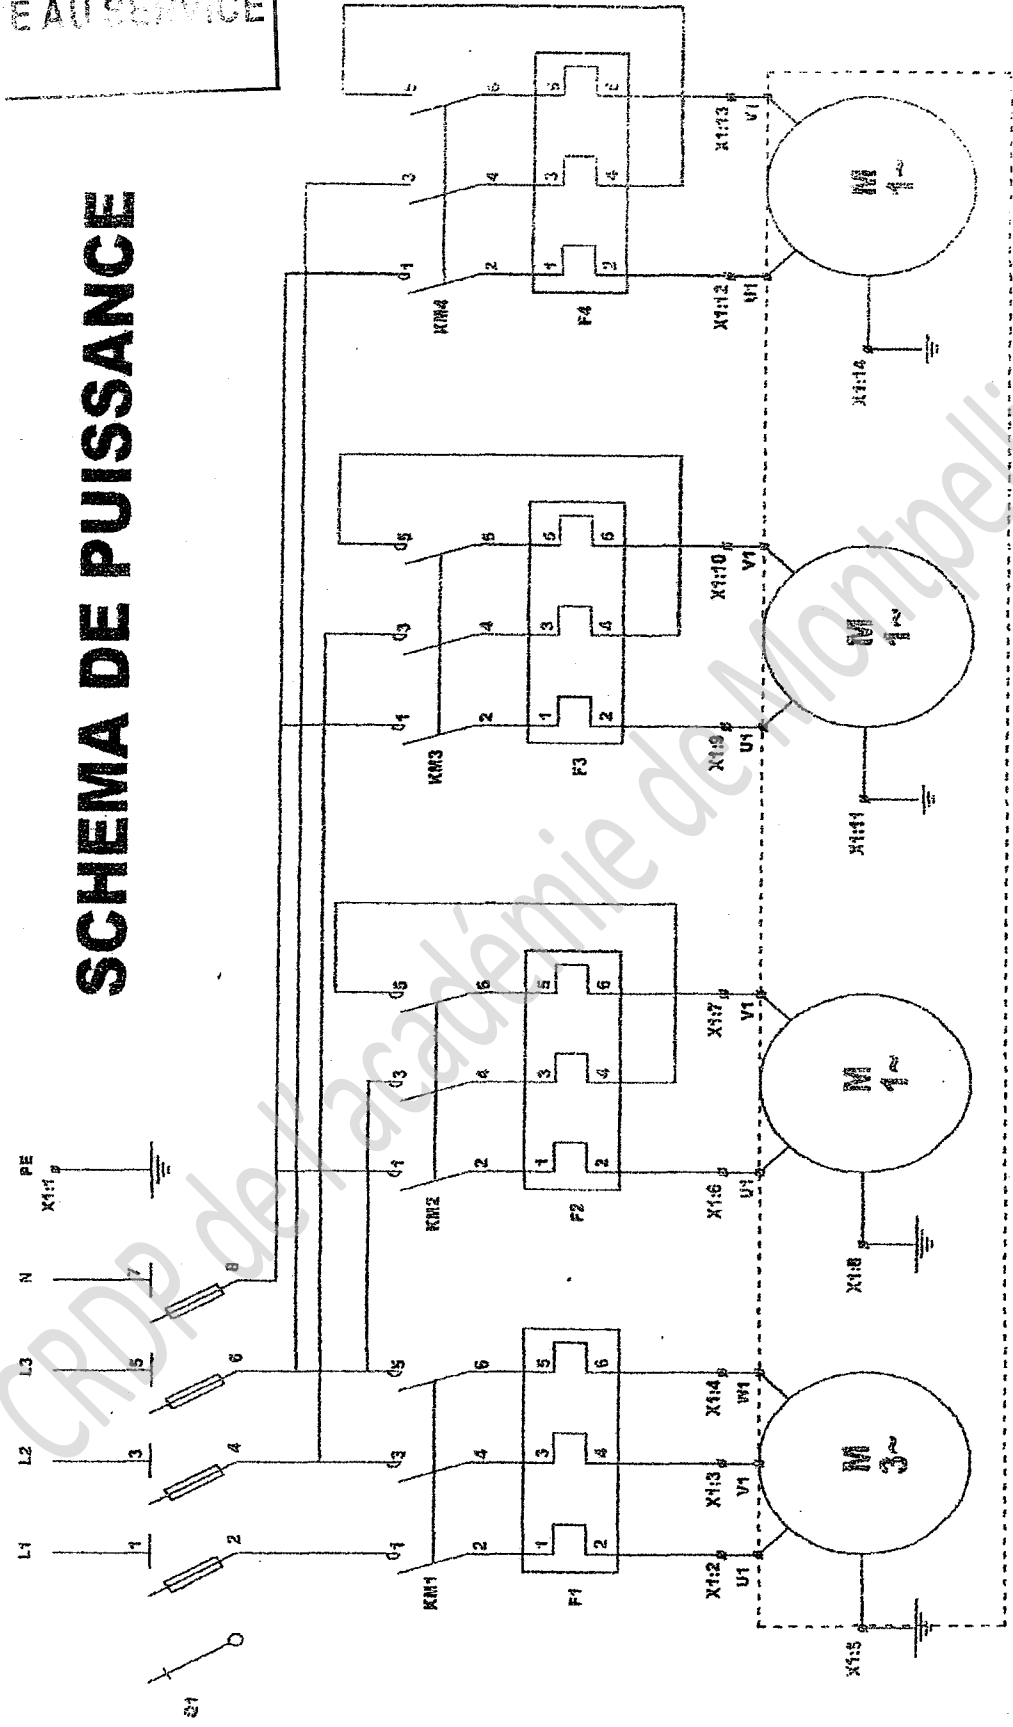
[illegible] AU SERVICE

SCHEMA DE PUISSANCE

L1 L2 L3 N PE
X1:1
1 3 5 7
2 4 6 8
Q1

1 3 5
2 4 6
KM1
1 2 3 4 5 6
F1
X1:2 X1:3 X1:4
U1 V1 W1
M
3~
X1:5

1 3 5
2 4 6
KM2
1 2 3 4 5 6
F2
X1:6 X1:7
U1 V1
M
1~
X1:8

1 3 5
2 4 6
KM3
1 2 3 4 5 6
F3
X1:9 X1:10
U1 V1
M
1~
X1:11

1 3 5
2 4 6
KM4
1 2 3 4 5 6
F4
X1:12 X1:13
U1 V1
M
1~
X1:14

CRDP de l'académie de Montpellier